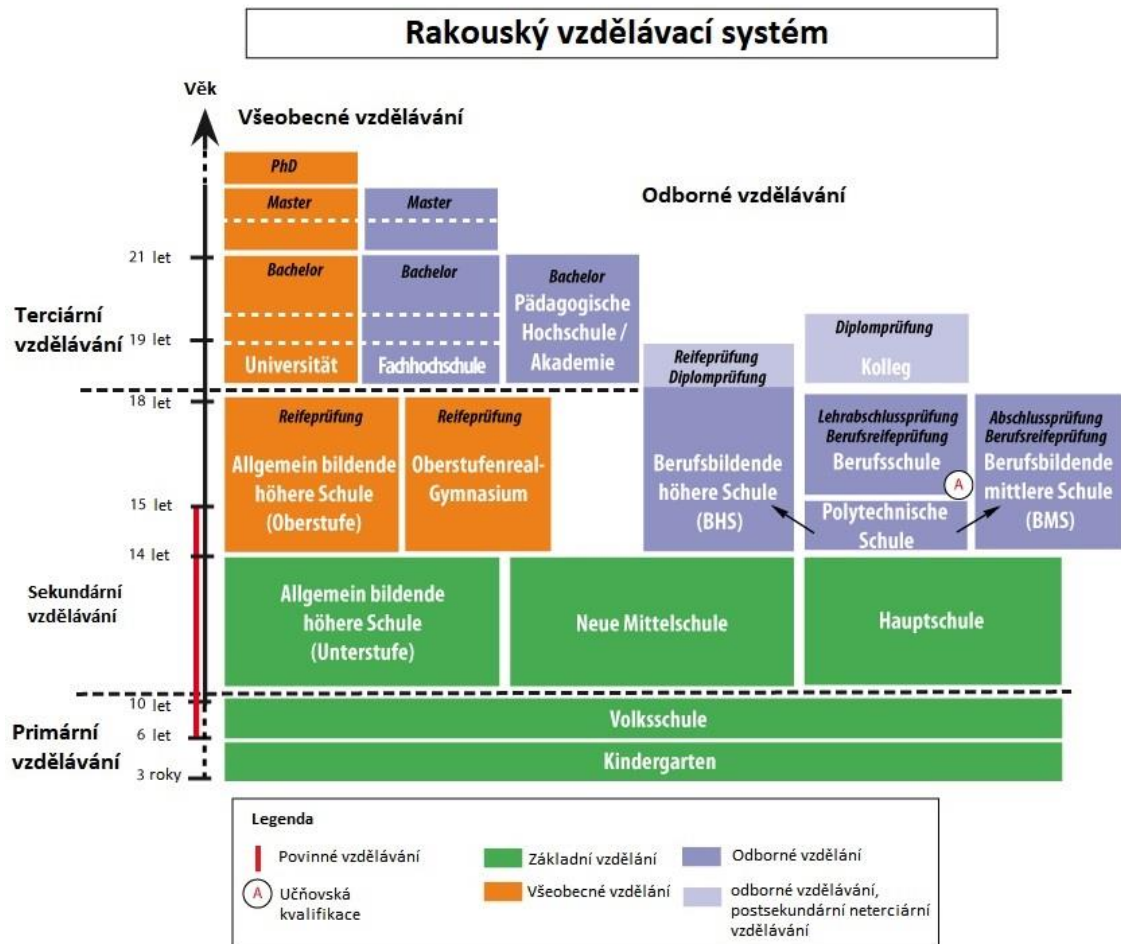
Rakouský vzdělávací systém

Věk

Všeobecné vzdělávání

Odborné vzdělávání

PhD

Master

Master

21 let

Bachelor

Bachelor

Bachelor
Pädagogische Hochschule / Akademie

Terciární vzdělávání

19 let

Universität

Fachhochschule

Diplomprüfung
Kolleg

Reifeprüfung
Diplomprüfung

18 let

Reifeprüfung
Allgemein bildende höhere Schule (Oberstufe)

Reifeprüfung
Oberstufenreal-Gymnasium

Berufsbildende höhere Schule (BHS)

Lehrabschlussprüfung
Berufsreifeprüfung
Berufsschule

A

Abschlussprüfung
Berufsreifeprüfung
Berufsbildende mittlere Schule (BMS)

15 let

Polytechnische Schule

14 let

Sekundární vzdělávání

Allgemein bildende höhere Schule (Unterstufe)

Neue Mittelschule

Hauptschule

10 let

Volksschule

Primární vzdělávání

6 let

Kindergarten

3 roky

Legenda

Povinné vzdělávání

A Učňovská kvalifikace

Základní vzdělání

Všeobecné vzdělání

Odborné vzdělání

odborné vzdělávání, postsekundární neterciární vzdělávání